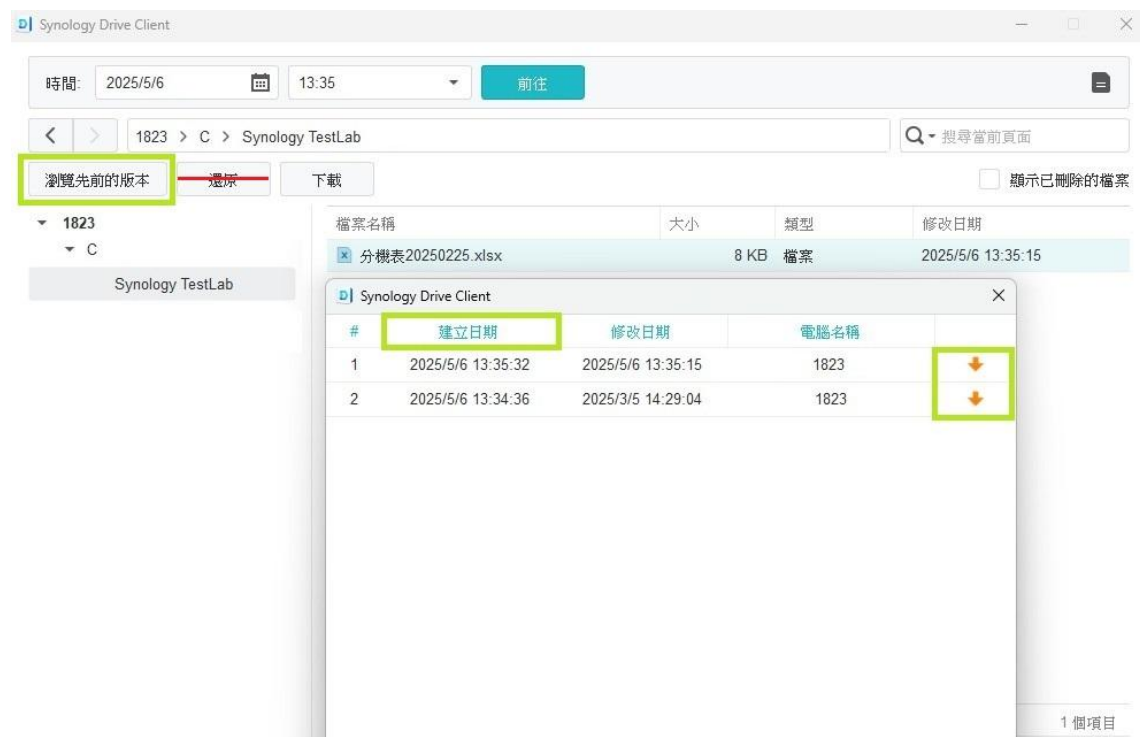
Synology Drive Client

時間: 2025/5/6 13:35 前往

1823 > C > Synology TestLab

搜尋當前頁面

瀏覽先前的版本 還原 下載

顯示已刪除的檔案

1823
C
Synology TestLab

| 檔案名稱 | 大小 | 類型 | 修改日期 |
|---|---|---|---|
| 分機表20250225.xlsx | 8 KB | 檔案 | 2025/5/6 13:35:15 |

Synology Drive Client

| # | 建立日期 | 修改日期 | 電腦名稱 | |
|---|---|---|---|---|
| 1 | 2025/5/6 13:35:32 | 2025/5/6 13:35:15 | 1823 | |
| 2 | 2025/5/6 13:34:36 | 2025/3/5 14:29:04 | 1823 | |

1 個項目